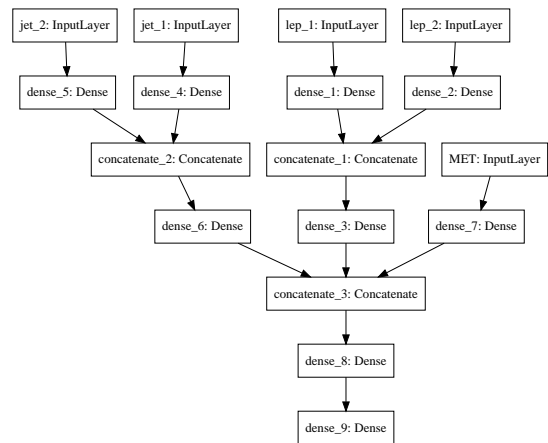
jet_2: InputLayer

jet_1: InputLayer

lep_1: InputLayer

lep_2: InputLayer

dense_5: Dense

dense_4: Dense

dense_1: Dense

dense_2: Dense

concatenate_2: Concatenate

concatenate_1: Concatenate

MET: InputLayer

dense_6: Dense

dense_3: Dense

dense_7: Dense

concatenate_3: Concatenate

dense_8: Dense

dense_9: Dense